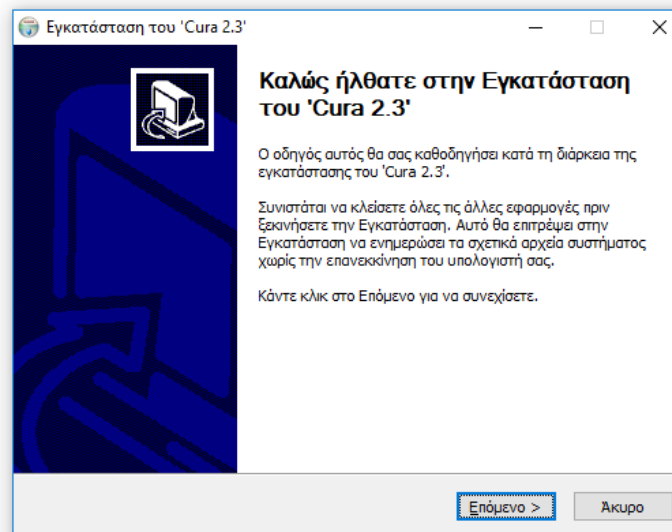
Εγκατάσταση του 'Cura 2.3'

Καλώς ήλθατε στην Εγκατάσταση του 'Cura 2.3'

Ο οδηγός αυτός θα σας καθοδηγήσει κατά τη διάρκεια της εγκατάστασης του 'Cura 2.3'.

Συνιστάται να κλείσετε όλες τις άλλες εφαρμογές πριν ξεκινήσετε την Εγκατάσταση. Αυτό θα επιτρέψει στην Εγκατάσταση να ενημερώσει τα σχετικά αρχεία συστήματος χωρίς την επανεκκίνηση του υπολογιστή σας.

Κάντε κλικ στο Επόμενο για να συνεχίσετε.

Επόμενο >

Άκυρο